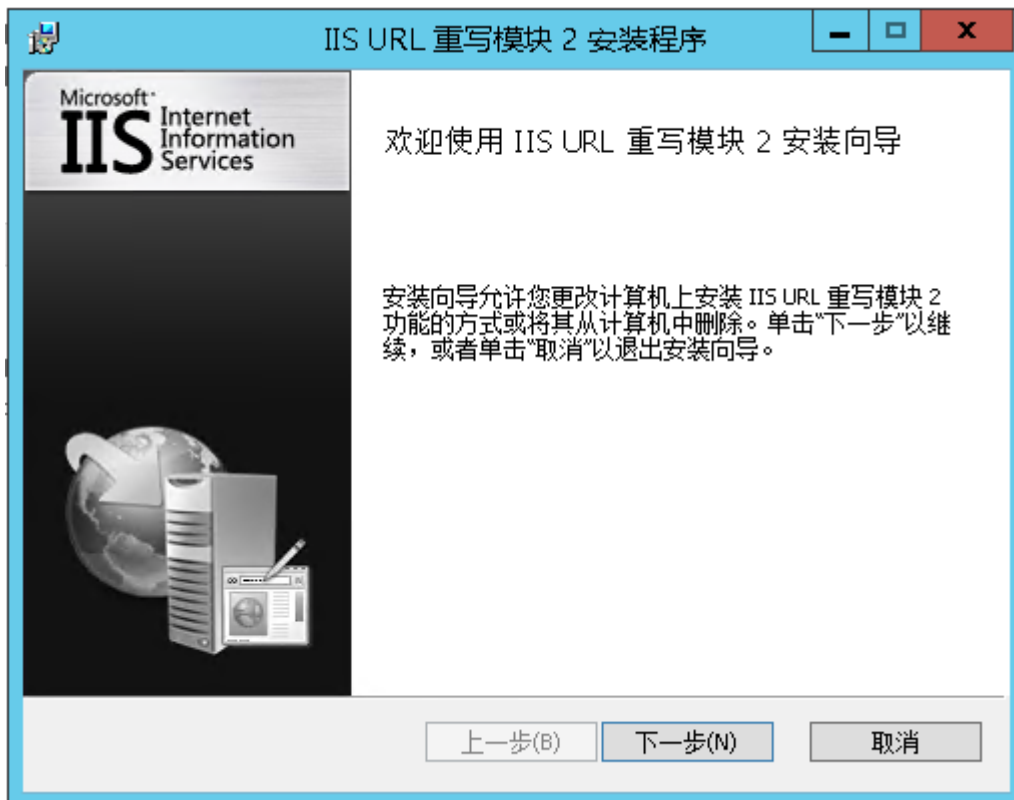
IIS URL 重写模块 2 安装程序

Microsoft
IIS Internet Information Services

欢迎使用 IIS URL 重写模块 2 安装向导

安装向导允许您更改计算机上安装 IIS URL 重写模块 2 功能的方式或将其从计算机中删除。单击“下一步”以继续，或者单击“取消”以退出安装向导。

上一步(B) 下一步(N) 取消